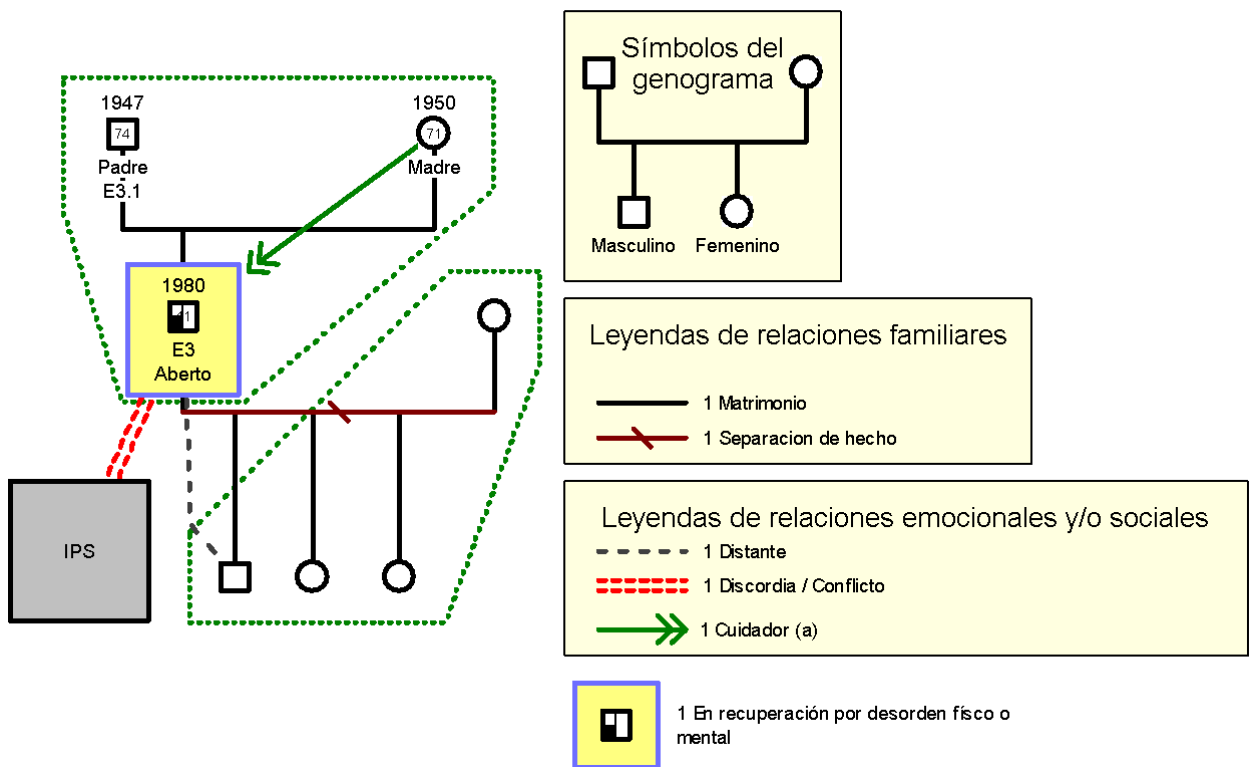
1947
74
Padre
E3.1

1950
71
Madre

1980
1
E3
Aberto

IPS

Símbolos del genograma
Masculino
Femenino

Leyendas de relaciones familiares
1 Matrimonio
1 Separacion de hecho

Leyendas de relaciones emocionales y/o sociales
1 Distante
1 Discordia / Conflicto
1 Cuidador (a)

1 En recuperación por desorden físco o mental